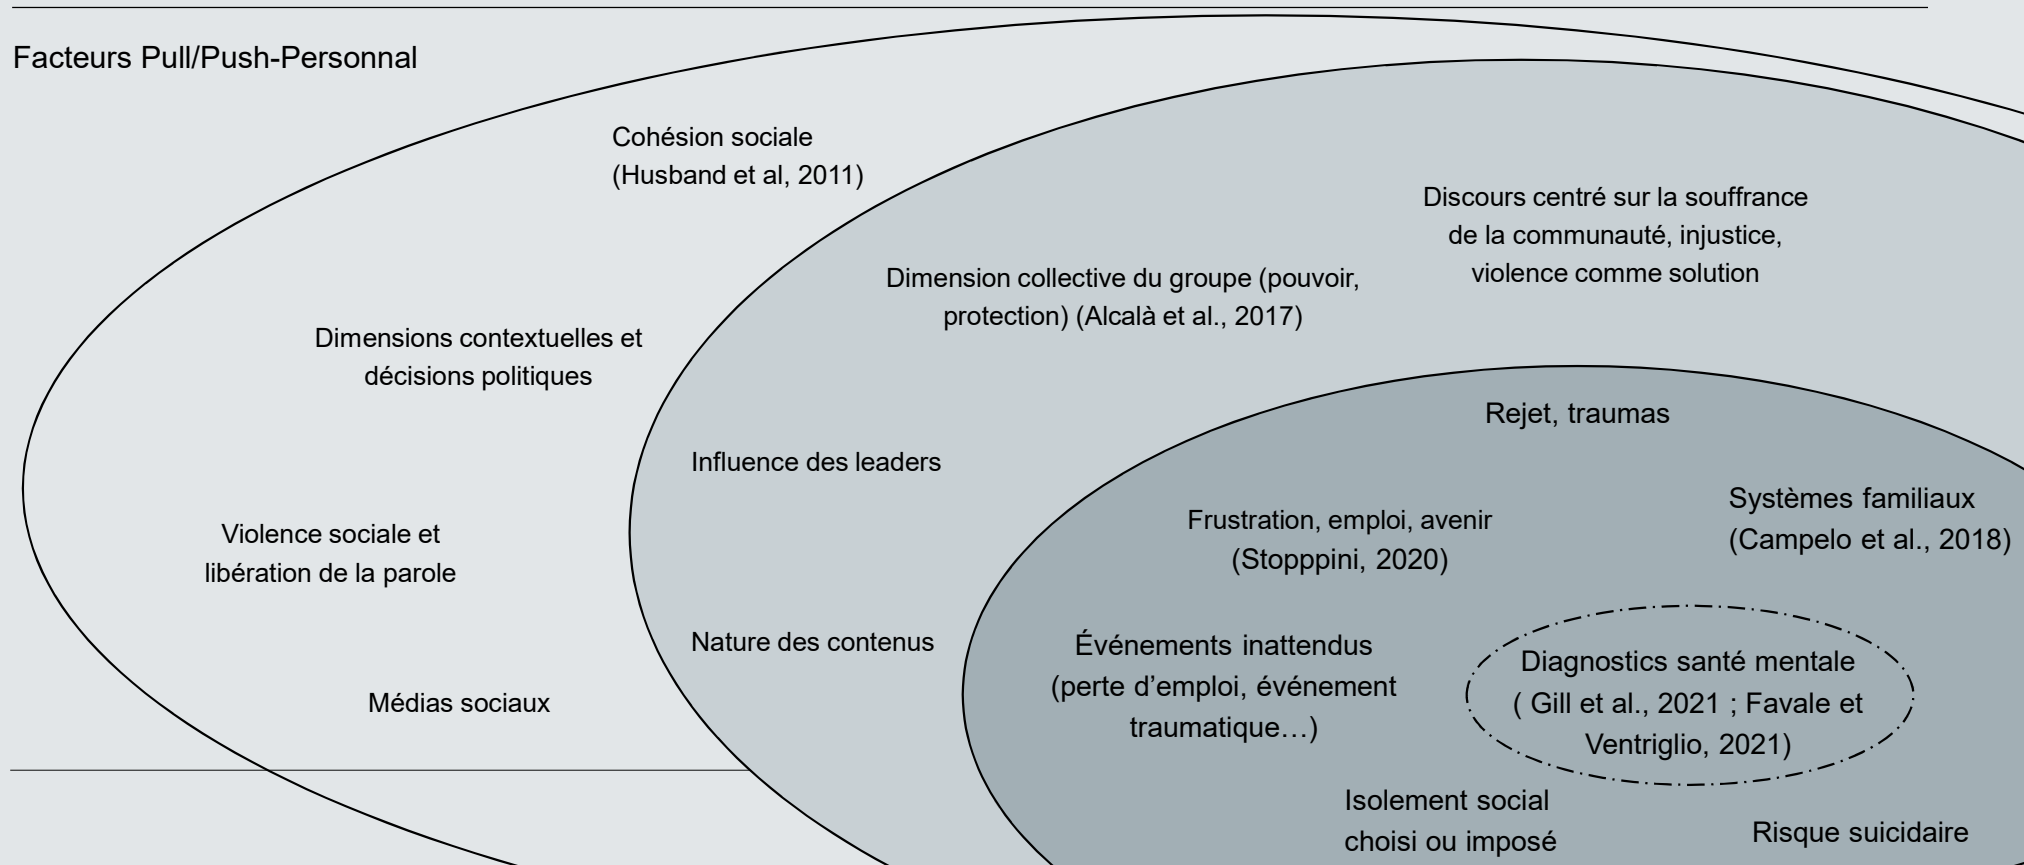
Facteurs Pull/Push-Personnal

Cohésion sociale (Husband et al, 2011)

Discours centré sur la souffrance de la communauté, injustice, violence comme solution

Dimension collective du groupe (pouvoir, protection) (Alcalà et al., 2017)

Dimensions contextuelles et décisions politiques

Rejet, traumas

Influence des leaders

Systèmes familiaux (Campelo et al., 2018)

Frustration, emploi, avenir (Stopppini, 2020)

Violence sociale et libération de la parole

Nature des contenus

Événements inattendus (perte d'emploi, événement traumatique…)

Diagnostics santé mentale ( Gill et al., 2021 ; Favale et Ventriglio, 2021)

Médias sociaux

Isolement social choisi ou imposé

Risque suicidaire